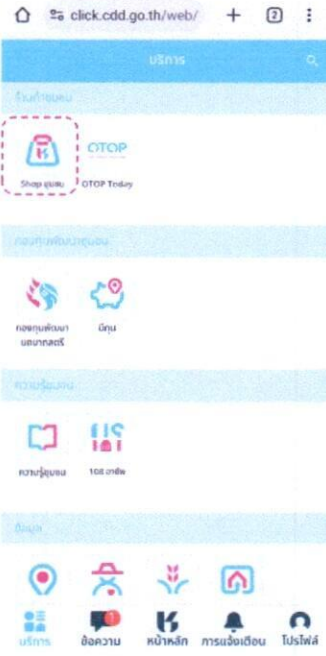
click.cdd.go.th/web/

2

บริการ

ร้านค้าชุมชน

Shop ชุมชน

OTOP

OTOP Today

กองทุนพัฒนาชุมชน

กองทุนพัฒนาบทบาทสตรี

นักุน

ความรู้ชุมชน

ความรู้ชุมชน

108 อาชีพ

ข้อมูล

บริการ

ข้อความ

หน้าหลัก

การแจ้งเตือน

โปรไฟล์